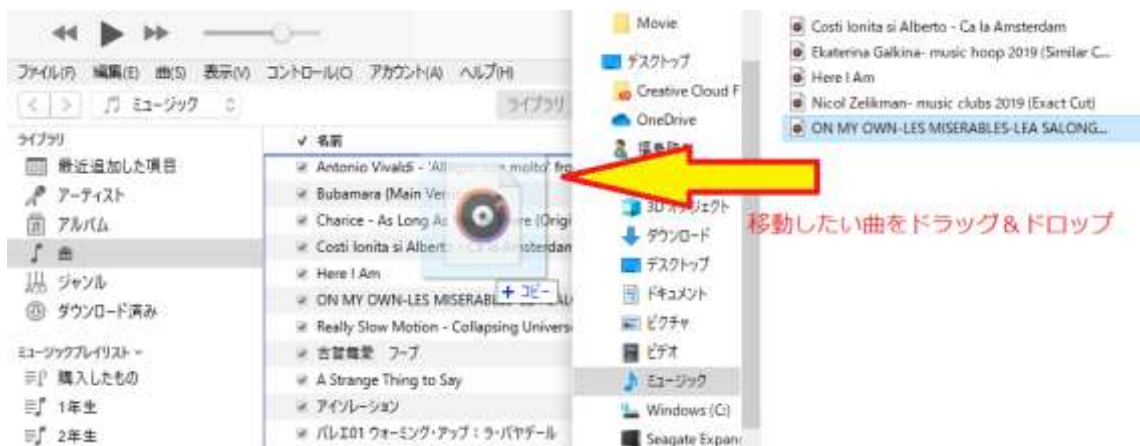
ファイル(F) 編集(E) 曲(S) 表示(V) コントロール(C) アカウント(A) ヘルプ(H)

ミュージック

ライブラリ

ライブラリ
最近追加した項目
アーティスト
アルバム
曲
ジャンル
ダウンロード済み

ミュージックプレイリスト
購入したもの
1年生
2年生

✓ 名前
Antonio Vivaldi - 'Allegro non molto' fro
Bubamara (Main Ver
Charice - As Long As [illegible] re (Origi
Costi Ionita si Albert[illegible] Amsterdan
Here I Am
ON MY OWN-LES MISERABL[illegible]
Really Slow Motion - Collapsing Univers
吉賀龍愛 フーブ
A Strange Thing to Say
アイソレーション
バレエ01 ウォーミング・アップ：ラ・バヤデール

+ コピー

Movie
デスクトップ
Creative Cloud F
OneDrive
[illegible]
3D オブジェクト
ダウンロード
デスクトップ
ドキュメント
ピクチャ
ビデオ
ミュージック
Windows (C:)
Seagate Expan

Costi Ionita si Alberto - Ca la Amsterdam
Ekaterina Galkina- music hoop 2019 (Similar C...
Here I Am
Nicol Zelikman- music clubs 2019 (Exact Cut)
ON MY OWN-LES MISERABLES-LEA SALONG...

移動したい曲をドラッグ＆ドロップ